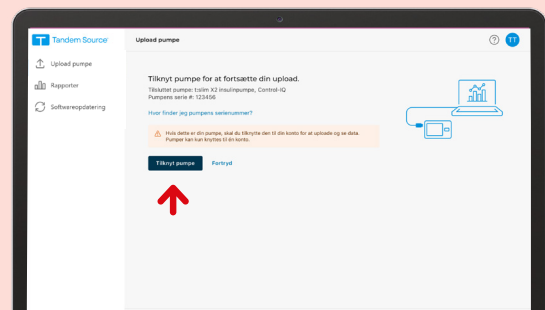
Tandem Source

Upload pumpe

Rapporter

Softwareopdatering

Upload pumpe

TT

Tilknyt pumpe for at fortsætte din upload.

Tilsluttet pumpe: t:slim X2 insulinpumpe, Control-IQ
Pumpens serie #: 123456

Hvor finder jeg pumpens serienummer?

Hvis dette er din pumpe, skal du tilknytte den til din konto for at uploade og se data. Pumper kan kun knyttes til én konto.

Tilknyt pumpe

Fortryd